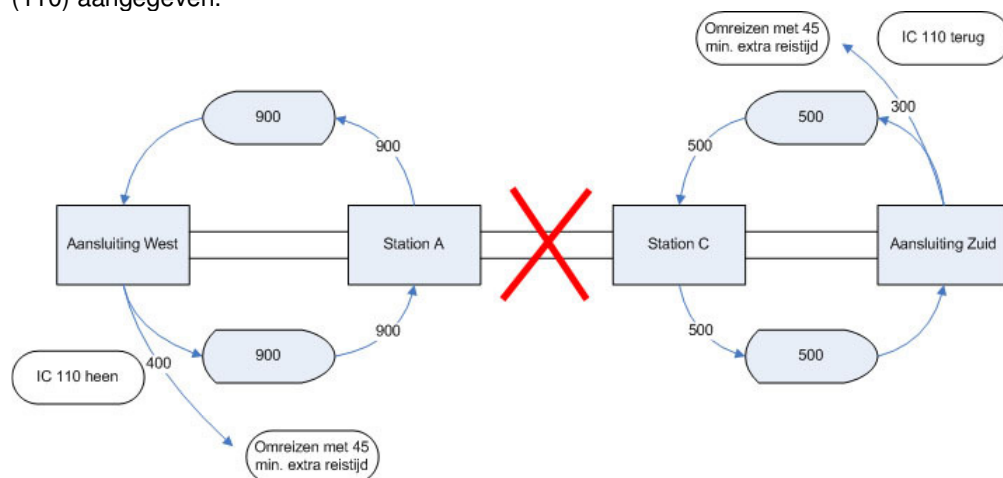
(110) aangegeven.

Omreizen met 45 min. extra reistijd

IC 110 terug

900

900

300

500

500

Aansluiting West

Station A

Station C

Aansluiting Zuid

900

900

500

500

IC 110 heen

400

Omreizen met 45 min. extra reistijd